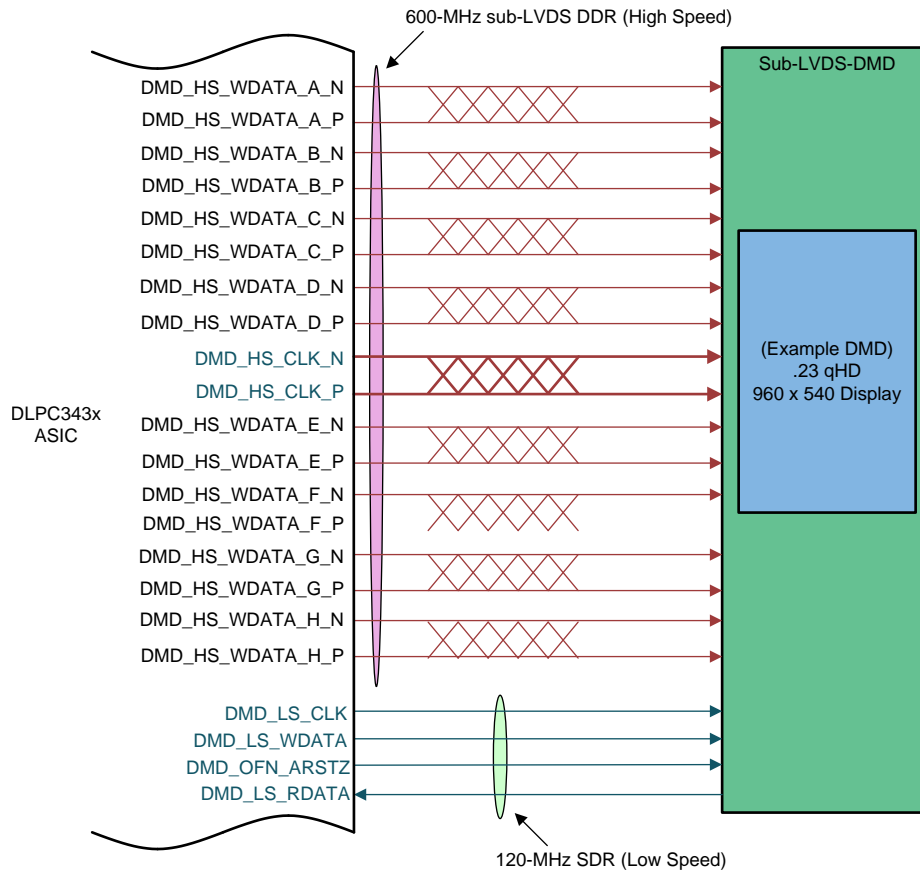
600-MHz sub-LVDS DDR (High Speed)

Sub-LVDS-DMD

DLPC343x
ASIC

DMD_HS_WDATA_A_N
DMD_HS_WDATA_A_P
DMD_HS_WDATA_B_N
DMD_HS_WDATA_B_P
DMD_HS_WDATA_C_N
DMD_HS_WDATA_C_P
DMD_HS_WDATA_D_N
DMD_HS_WDATA_D_P
DMD_HS_CLK_N
DMD_HS_CLK_P
DMD_HS_WDATA_E_N
DMD_HS_WDATA_E_P
DMD_HS_WDATA_F_N
DMD_HS_WDATA_F_P
DMD_HS_WDATA_G_N
DMD_HS_WDATA_G_P
DMD_HS_WDATA_H_N
DMD_HS_WDATA_H_P

(Example DMD)
.23 qHD
960 x 540 Display

DMD_LS_CLK
DMD_LS_WDATA
DMD_OFN_ARSTZ
DMD_LS_RDATA

120-MHz SDR (Low Speed)